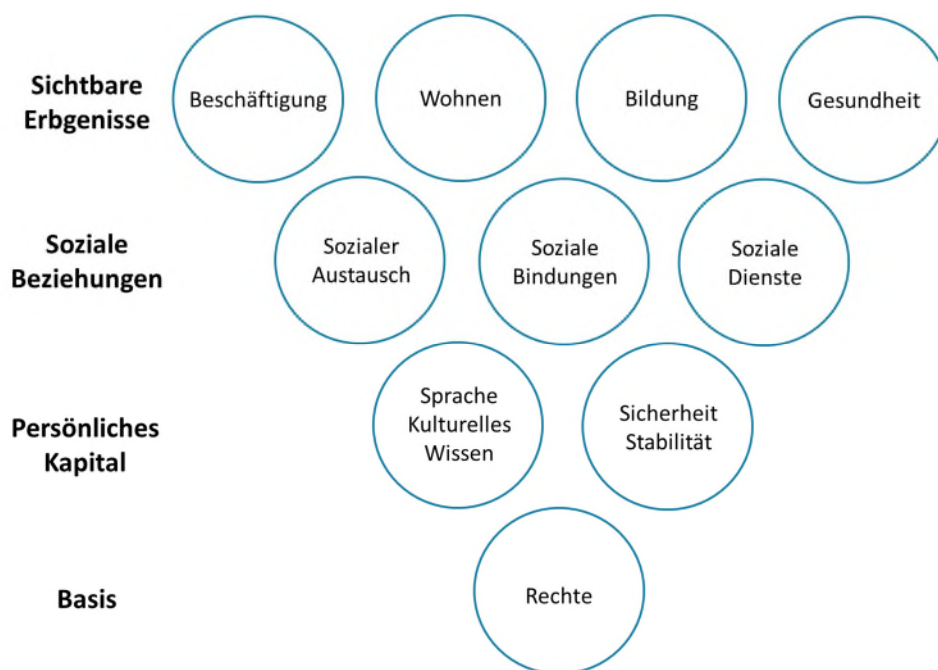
Sichtbare Erbgenisse

Beschäftigung

Wohnen

Bildung

Gesundheit

Soziale Beziehungen

Sozialer Austausch

Soziale Bindungen

Soziale Dienste

Persönliches Kapital

Sprache Kulturelles Wissen

Sicherheit Stabilität

Basis

Rechte